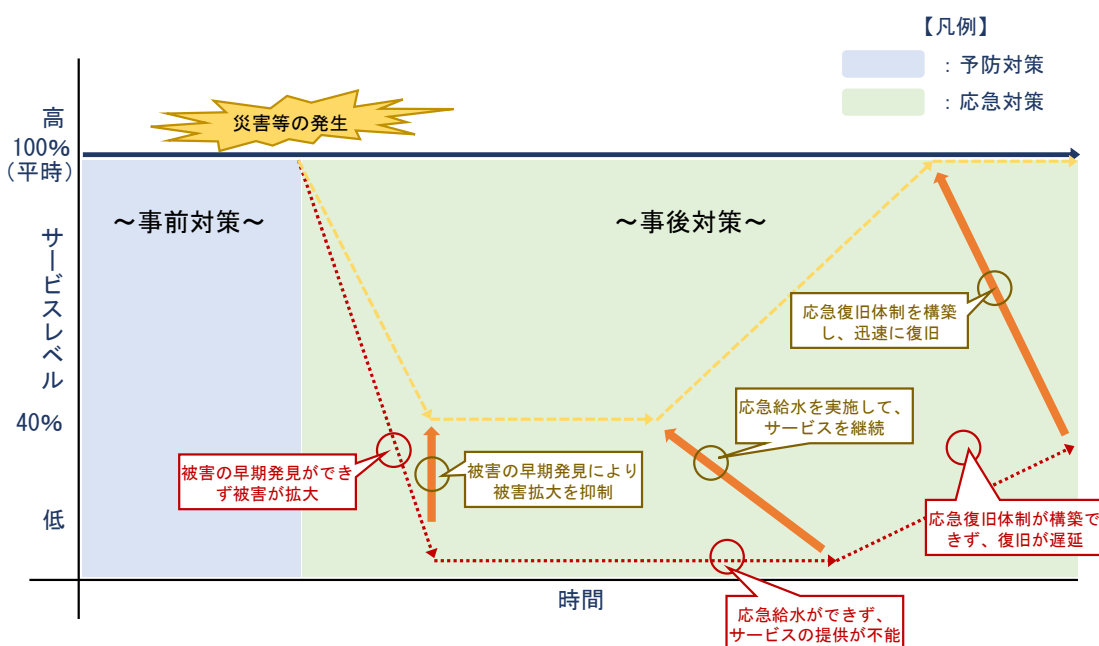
【凡例】

：予防対策

：応急対策

災害等の発生

高

100%
（平時）

サービスレベル

40%

低

～事前対策～

～事後対策～

応急復旧体制を構築し、迅速に復旧

応急給水を実施して、サービスを継続

被害の早期発見ができず被害が拡大

被害の早期発見により被害拡大を抑制

応急復旧体制が構築できず、復旧が遅延

時間

応急給水ができず、サービスの提供が不能